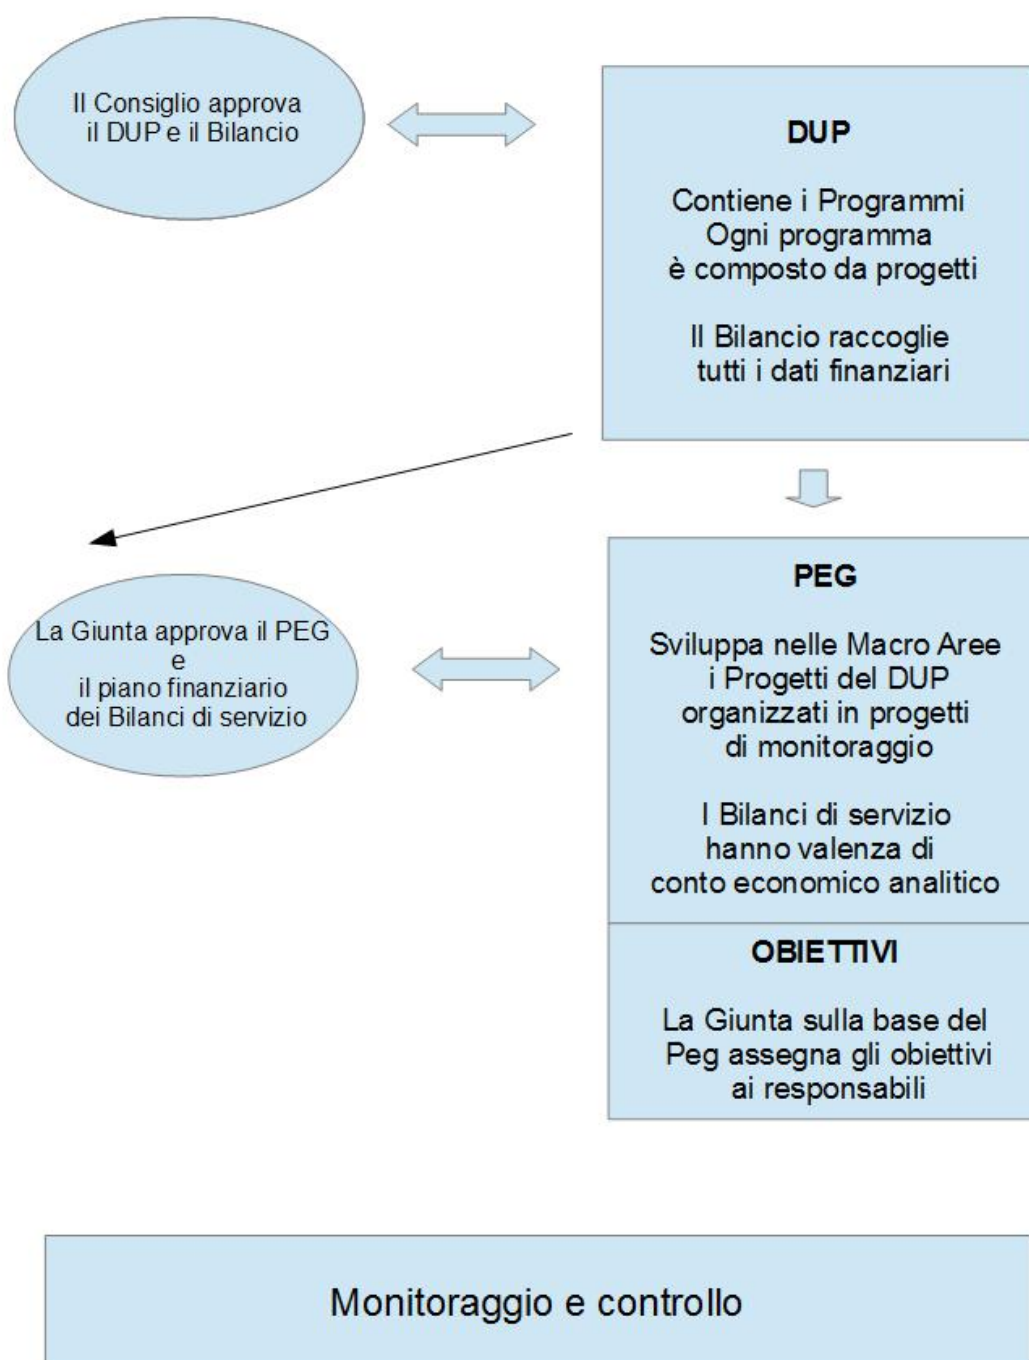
Il Consiglio approva il DUP e il Bilancio

DUP

Contiene i Programmi
Ogni programma
è composto da progetti

Il Bilancio raccoglie
tutti i dati finanziari

La Giunta approva il PEG
e
il piano finanziario
dei Bilanci di servizio

PEG

Sviluppa nelle Macro Aree
i Progetti del DUP
organizzati in progetti
di monitoraggio

I Bilanci di servizio
hanno valenza di
conto economico analitico

OBIETTIVI

La Giunta sulla base del
Peg assegna gli obiettivi
ai responsabili

Monitoraggio e controllo